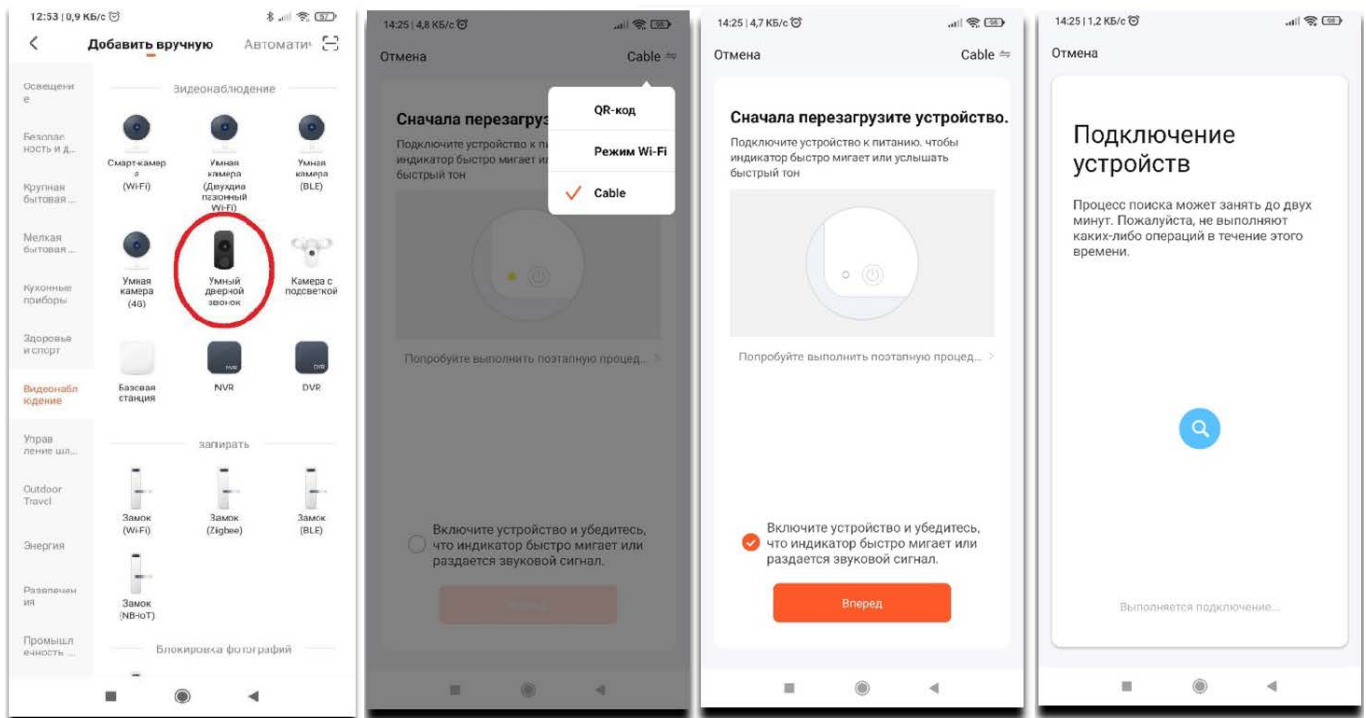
12:53 | 0,9 КБ/с

Добавить вручную Автоматич

Освещение

Безопасность и д...

Крупная бытовая ...

Мелкая бытовая ...

Кухонные приборы

Здоровье и спорт

Видеонаблюдение

Управление ш...

Outdoor Travel

Энергия

Развлечения

Промышленность ...

Видеонаблюдение

Смарт-камера (Wi-Fi)

Умная камера (Двухдиапазонный Wi-Fi)

Умная камера (BLE)

Умная камера (4G)

Умный дверной звонок

Камера с подсветкой

Базовая станция

NVR

DVR

запирать

Замок (Wi-Fi)

Замок (Zigbee)

Замок (BLE)

Замок (NB-IoT)

Блокировка фотографий

14:25 | 4,8 КБ/с

Отмена Cable

QR-код

Режим Wi-Fi

Cable

Сначала перезагру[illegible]

Подключите устройство к пит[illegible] индикатор быстро мигает ил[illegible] быстрый тон

Попробуйте выполнить поэтапную процед...

Включите устройство и убедитесь, что индикатор быстро мигает или раздается звуковой сигнал.

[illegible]

14:25 | 4,7 КБ/с

Отмена Cable

Сначала перезагрузите устройство.

Подключите устройство к питанию. чтобы индикатор быстро мигает или услышать быстрый тон

Попробуйте выполнить поэтапную процед...

Включите устройство и убедитесь, что индикатор быстро мигает или раздается звуковой сигнал.

Вперед

14:25 | 1,2 КБ/с

Отмена

Подключение устройств

Процесс поиска может занять до двух минут. Пожалуйста, не выполняют каких-либо операций в течение этого времени.

Выполняется подключение...